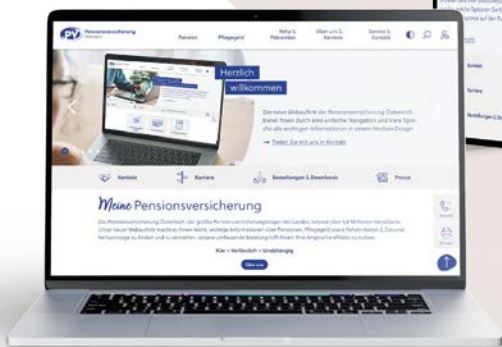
PV Pensionsversicherung Österreich

Pension Pflegegeld Reha & Prävention Über uns & Karriere Service & Kontakt

Herzlich willkommen

Der neue Webauftritt der Pensionsversicherung Österreich bietet Ihnen durch eine einfache Navigation und klare Sprache alle wichtigen Informationen in einem frischen Design.

→ Treten Sie mit uns in Kontakt

Kontakt Karriere Bestellungen & Downloads Presse

Meine Pensionsversicherung

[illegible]

Klar • Hilfreich • Unabhängig

Über uns